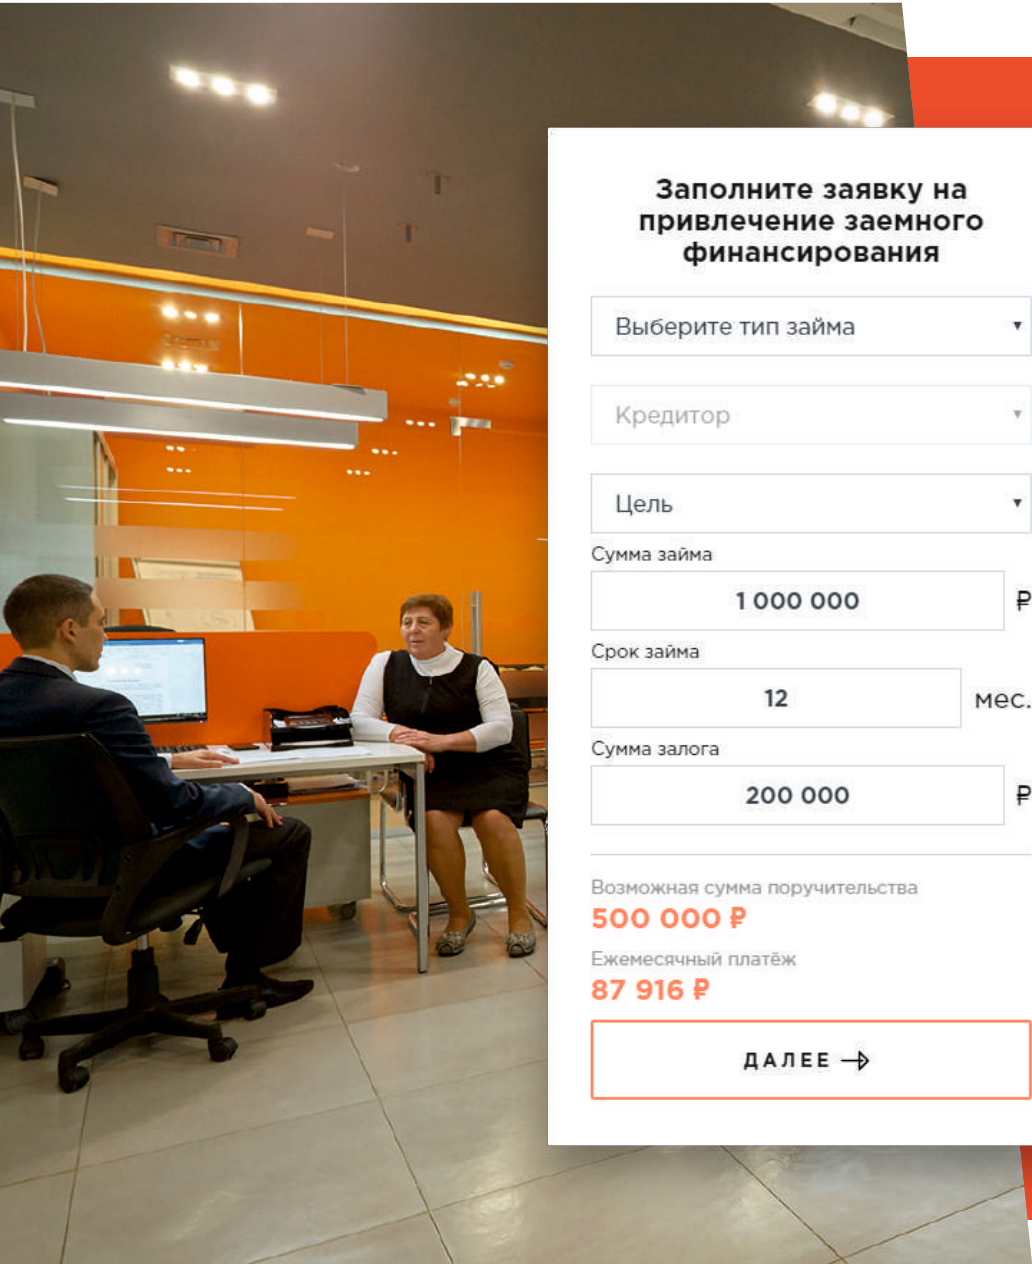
Заполните заявку на привлечение заемного финансирования

Выберите тип займа

Кредитор

Цель

Сумма займа

1 000 000 ₽

Срок займа

12 мес.

Сумма залога

200 000 ₽

Возможная сумма поручительства

500 000 ₽

Ежемесячный платёж

87 916 ₽

ДАЛЕЕ